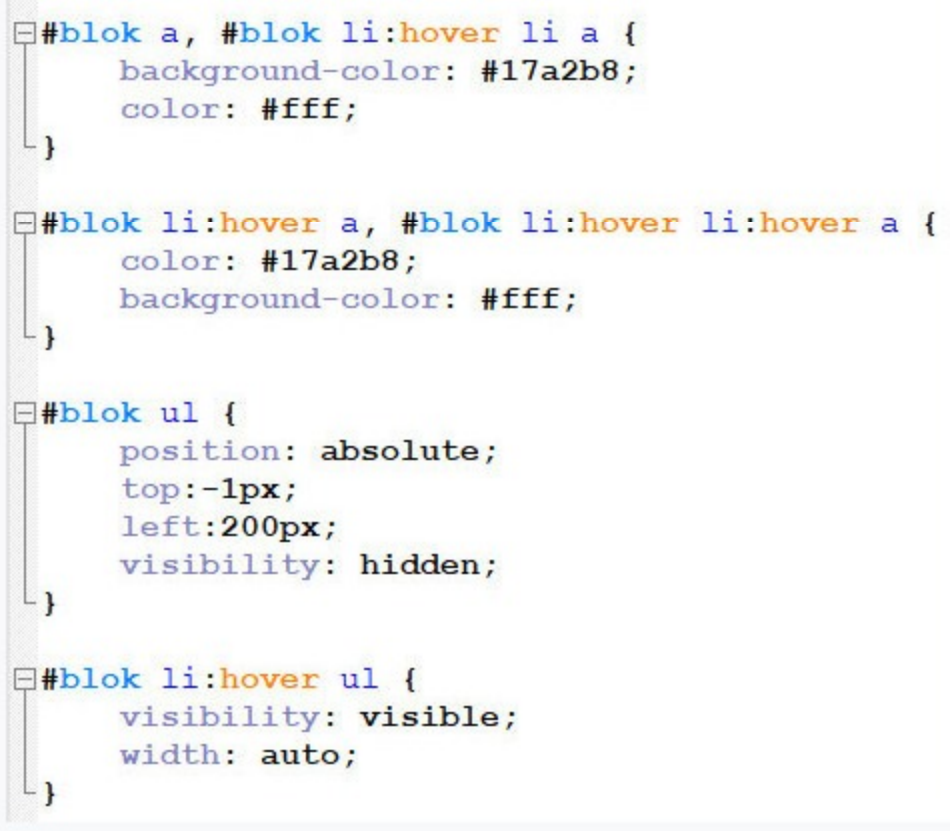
#blok a, #blok li:hover li a {
    background-color: #17a2b8;
    color: #fff;
}

#blok li:hover a, #blok li:hover li:hover a {
    color: #17a2b8;
    background-color: #fff;
}

#blok ul {
    position: absolute;
    top:-1px;
    left:200px;
    visibility: hidden;
}

#blok li:hover ul {
    visibility: visible;
    width: auto;
}